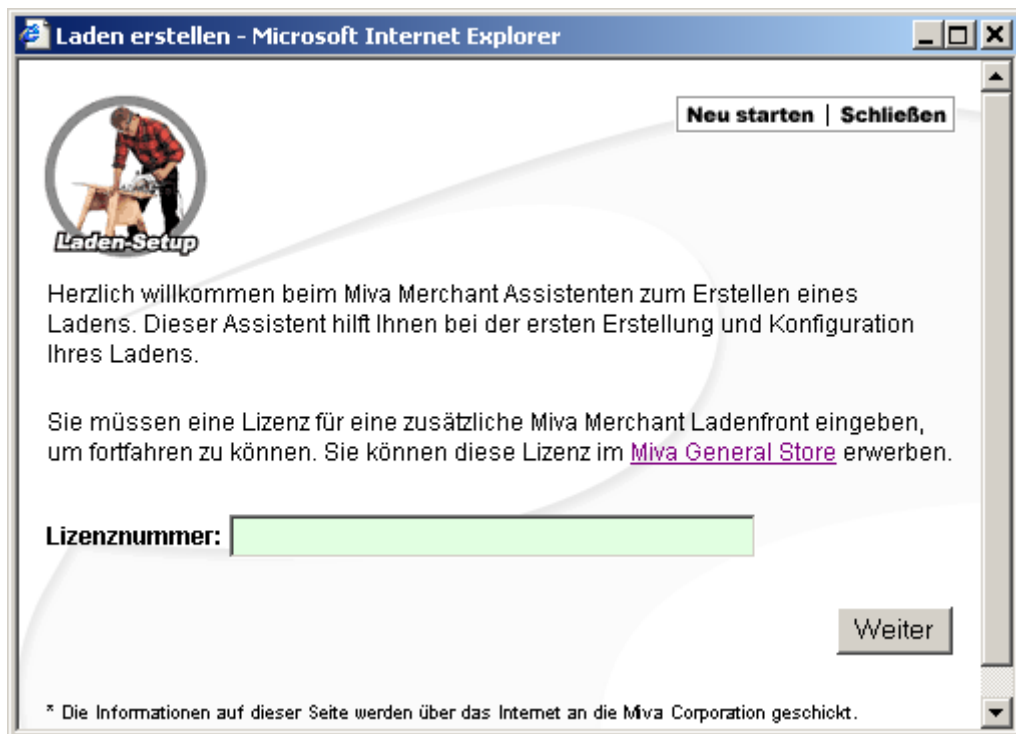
Laden erstellen - Microsoft Internet Explorer

Neu starten | Schließen

Laden-Setup

Herzlich willkommen beim Miva Merchant Assistenten zum Erstellen eines Ladens. Dieser Assistent hilft Ihnen bei der ersten Erstellung und Konfiguration Ihres Ladens.

Sie müssen eine Lizenz für eine zusätzliche Miva Merchant Ladenfront eingeben, um fortfahren zu können. Sie können diese Lizenz im Miva General Store erwerben.

Lizenznummer:

Weiter

* Die Informationen auf dieser Seite werden über das Internet an die Miva Corporation geschickt.